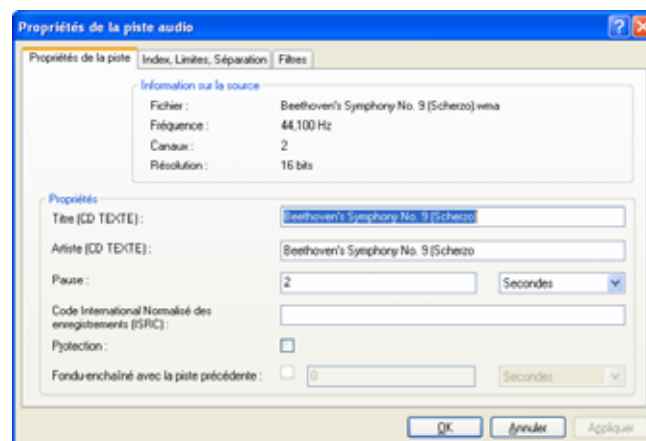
Propriétés de la piste audio

Propriétés de la piste | Index, Limites, Séparation | Filtres

Information sur la source
Fichier : Beethoven's Symphony No. 9 (Scherzo).wma
Fréquence : 44,100 Hz
Canaux : 2
Résolution : 16 bits

Propriétés
Titre (CD TEXTE) : Beethoven's Symphony No. 9 (Scherzo)
Artiste (CD TEXTE) : Beethoven's Symphony No. 9 (Scherzo
Pause : 2 Secondes
Code International Normalisé des enregistrements (ISRC) :
Protection :
Fondu-enchaîné avec la piste précédente : 0 Secondes

OK | Annuler | Appliquer